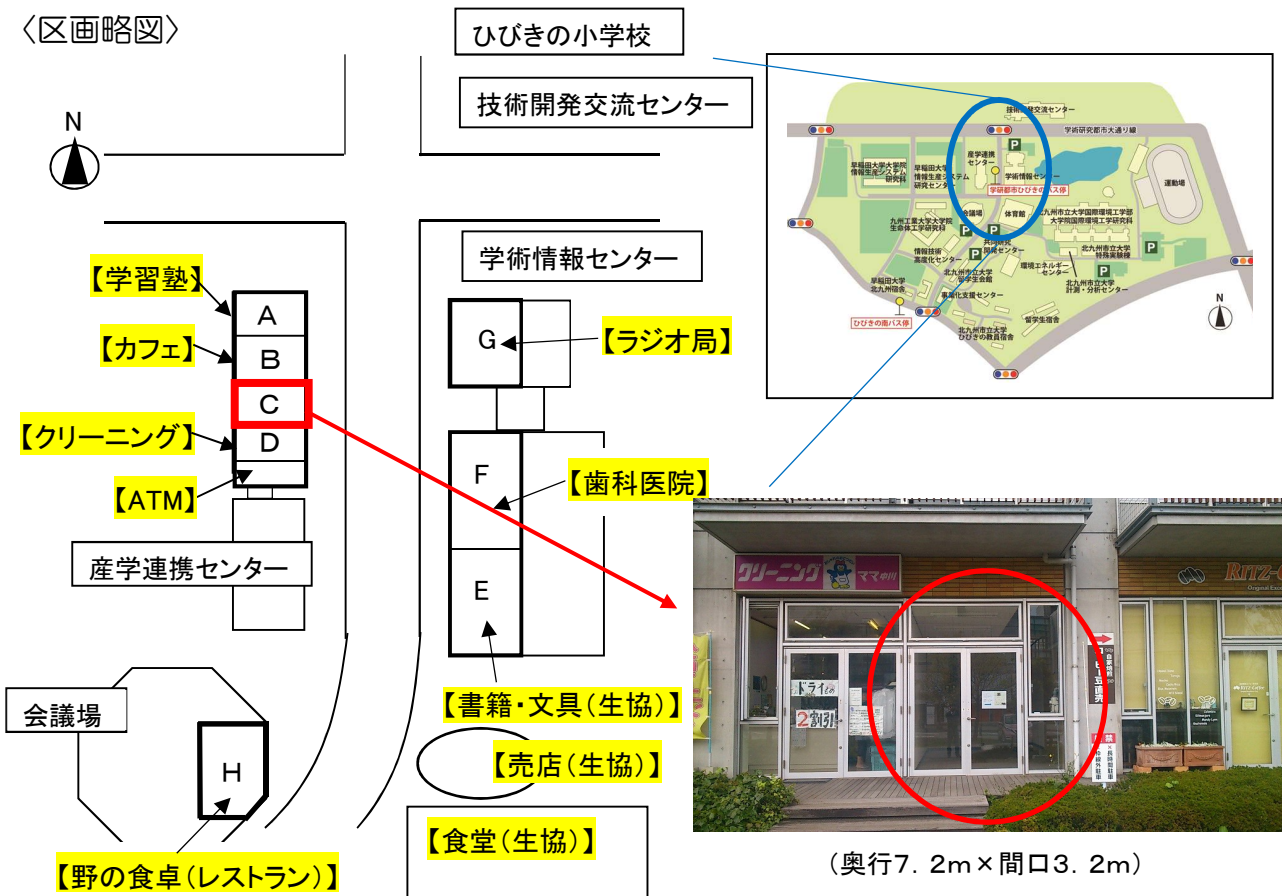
〈区画略図〉

ひびきの小学校

技術開発交流センター

N

学術情報センター

【学習塾】
A
【カフェ】
B
C
【クリーニング】
D
【ATM】

産学連携センター

G
【ラジオ局】

F
【歯科医院】

E
【書籍・文具（生協）】

【売店（生協）】

【食堂（生協）】

会議場

H

【野の食卓（レストラン）】

技術開発交流センター
学術研究都市大通り線
早稲田大学大学院情報生産システム研究科
早稲田大学情報生産システム研究センター
産学連携センター
学術情報センター
学研都市ひびきのバス停
運動場
九州工業大学大学院生命体工学研究科
会議場
体育館
北九州市立大学国際環境工学部
大学院国際環境工学研究科
情報技術高度化センター
共同研究開発センター
北九州市立大学特殊実験棟
北九州市立大学学生会館
環境エネルギーセンター
北九州市立大学計測・分析センター
早稲田大学北九州宿舎
事業化支援センター
留学生宿舎
ひびきの南バス停
北九州市立大学ひびきの教員宿舎
N

クリーニング ママ中川
ドライもの 2割引
RITZ-C

（奥行7．2m×間口3．2m）